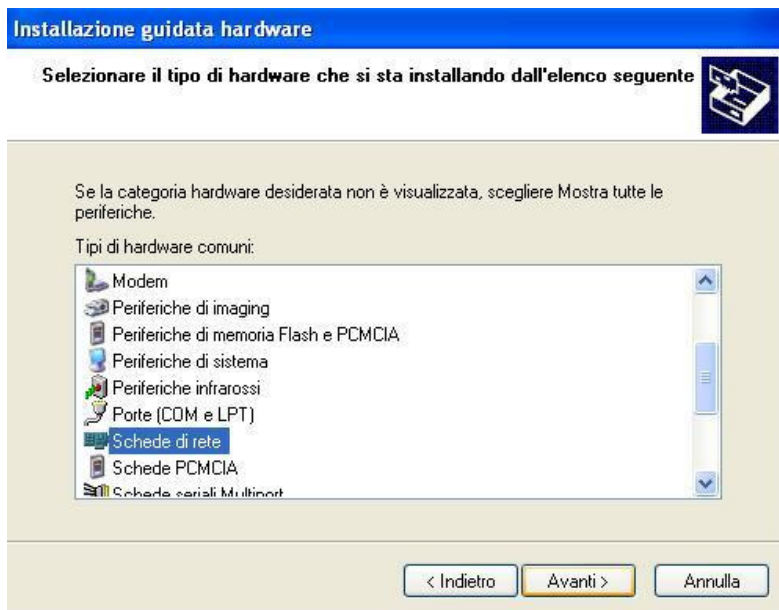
Installazione guidata hardware

Selezionare il tipo di hardware che si sta installando dall'elenco seguente

Se la categoria hardware desiderata non è visualizzata, scegliere Mostra tutte le periferiche.

Tipi di hardware comuni:

Modem
Periferiche di imaging
Periferiche di memoria Flash e PCMCIA
Periferiche di sistema
Periferiche infrarossi
Porte (COM e LPT)
Schede di rete
Schede PCMCIA
Schede seriali Multiport

< Indietro
Avanti >
Annulla